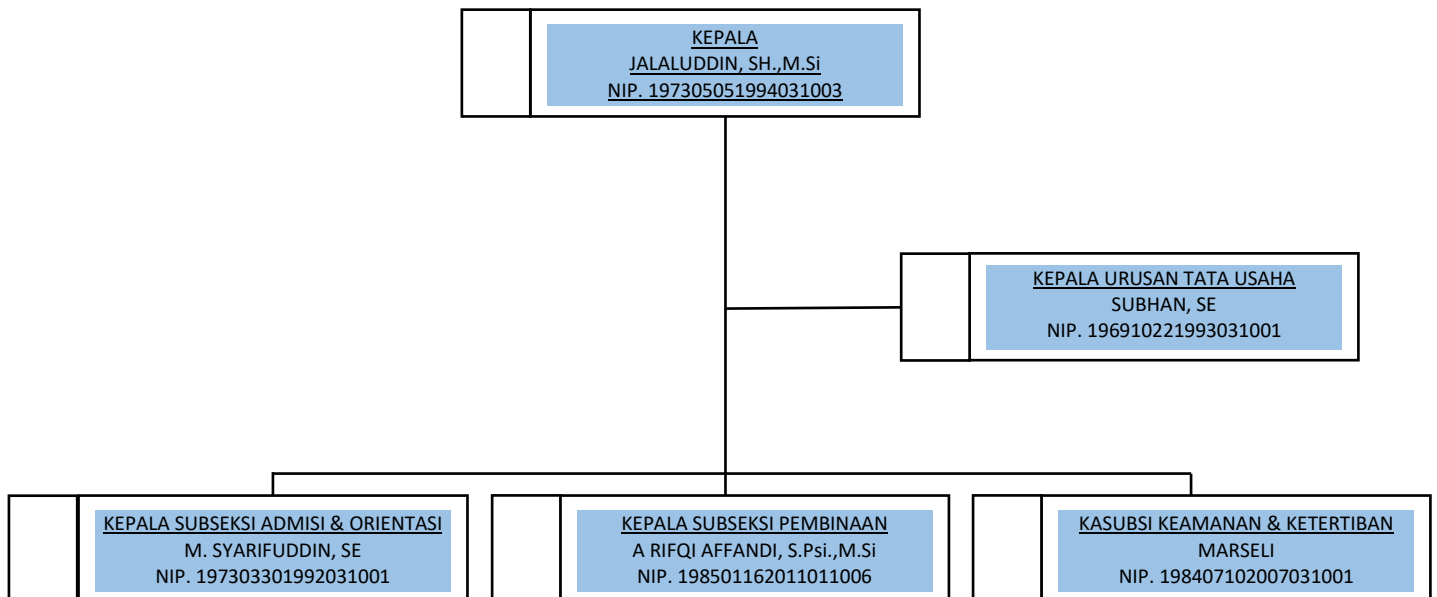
KEPALA
JALALUDDIN, SH.,M.Si
NIP. 197305051994031003

KEPALA URUSAN TATA USAHA
SUBHAN, SE
NIP. 196910221993031001

KEPALA SUBSEKSI ADMISI & ORIENTASI
M. SYARIFUDDIN, SE
NIP. 197303301992031001

KEPALA SUBSEKSI PEMBINAAN
A RIFQI AFFANDI, S.Psi.,M.Si
NIP. 198501162011011006

KASUBSI KEAMANAN & KETERTIBAN
MARSELI
NIP. 198407102007031001